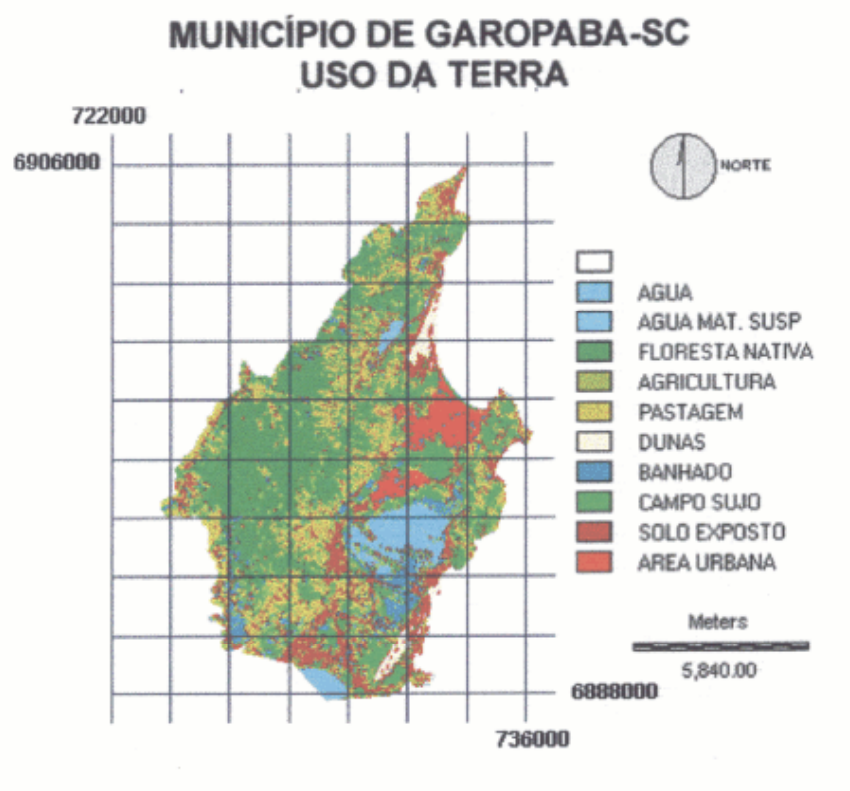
MUNICÍPIO DE GAROPABA-SC
USO DA TERRA

722000
6906000

NORTE

AGUA
AGUA MAT. SUSP
FLORESTA NATIVA
AGRICULTURA
PASTAGEM
DUNAS
BANHADO
CAMPO SUJO
SOLO EXPOSTO
AREA URBANA

Meters
5,840.00

6888000
736000